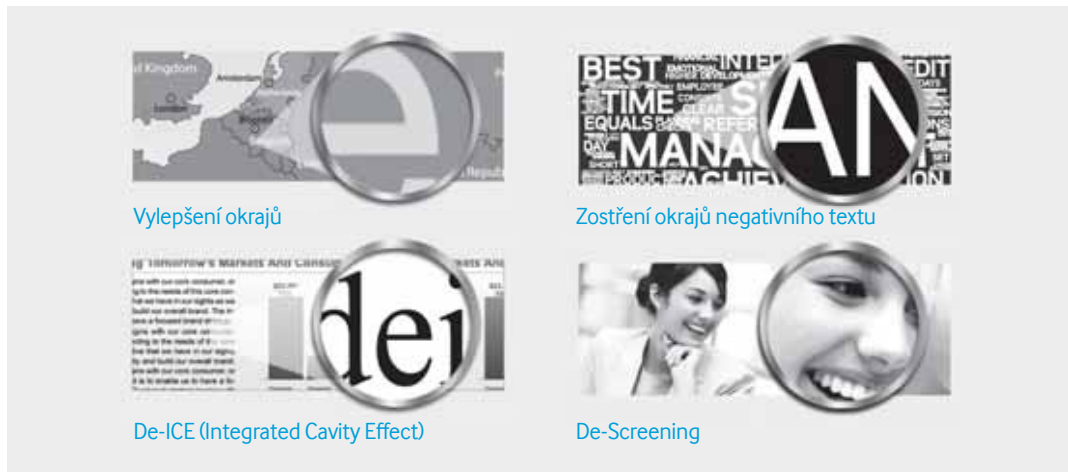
Kingdom
Amsterdam
London
Brussels
Republ

Vylepšení okrajů

BEST
INTE
EDIT
TIME
EQUALS
REFER
MANA
ACHIEV
AN
DAYS
EMPLOYEE
CLEAR

Zostření okrajů negativního textu

g Tomorrow's Markets And Consu

dei

De-ICE (Integrated Cavity Effect)

De-Screening